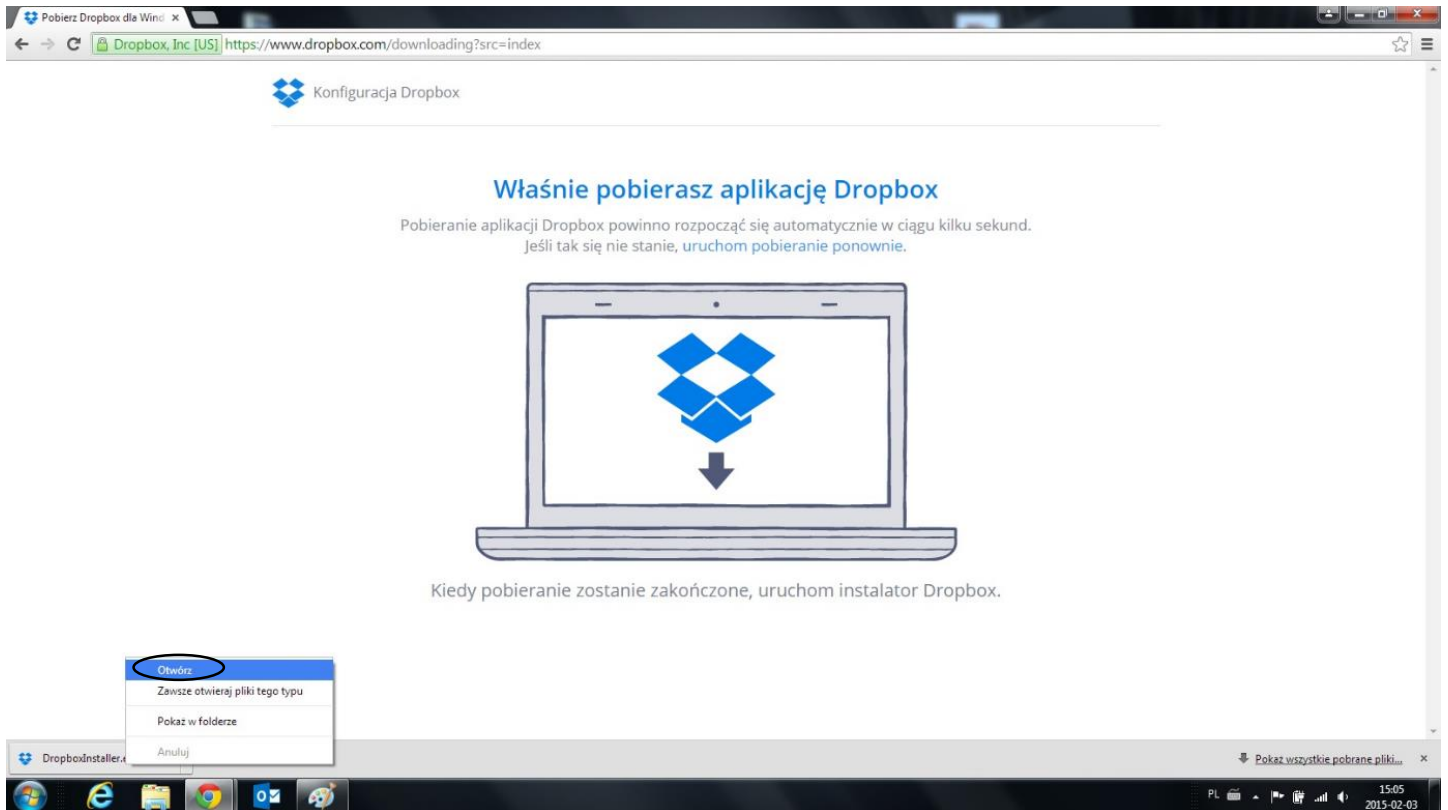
Pobierz Dropbox dla Wind ×

Dropbox, Inc [US] https://www.dropbox.com/downloading?src=index

Konfiguracja Dropbox

Właśnie pobierasz aplikację Dropbox

Pobieranie aplikacji Dropbox powinno rozpocząć się automatycznie w ciągu kilku sekund. Jeśli tak się nie stanie, uruchom pobieranie ponownie.

Kiedy pobieranie zostanie zakończone, uruchom instalator Dropbox.

Otwórz

Zawsze otwieraj pliki tego typu

Pokaż w folderze

Anuluj

DropboxInstaller.e

Pokaż wszystkie pobrane pliki...

×

PL

15:05
2015-02-03